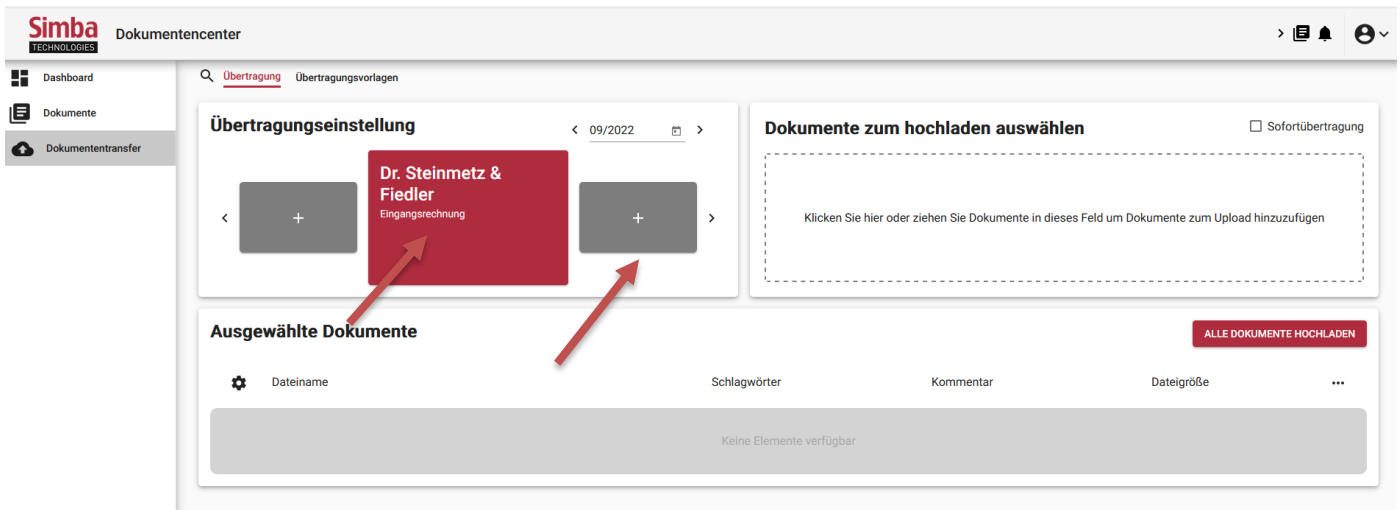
Simba
TECHNOLOGIES
Dokumentencenter

Dashboard
Dokumente
Dokumententransfer

Übertragung Übertragungsvorlagen

Übertragungseinstellung
09/2022
+
Dr. Steinmetz & Fiedler
Eingangsrechnung
+

Dokumente zum hochladen auswählen
Sofortübertragung
Klicken Sie hier oder ziehen Sie Dokumente in dieses Feld um Dokumente zum Upload hinzuzufügen

Ausgewählte Dokumente
ALLE DOKUMENTE HOCHLADEN

| Dateiname | Schlagwörter | Kommentar | Dateigröße |
|---|---|---|---|

Keine Elemente verfügbar